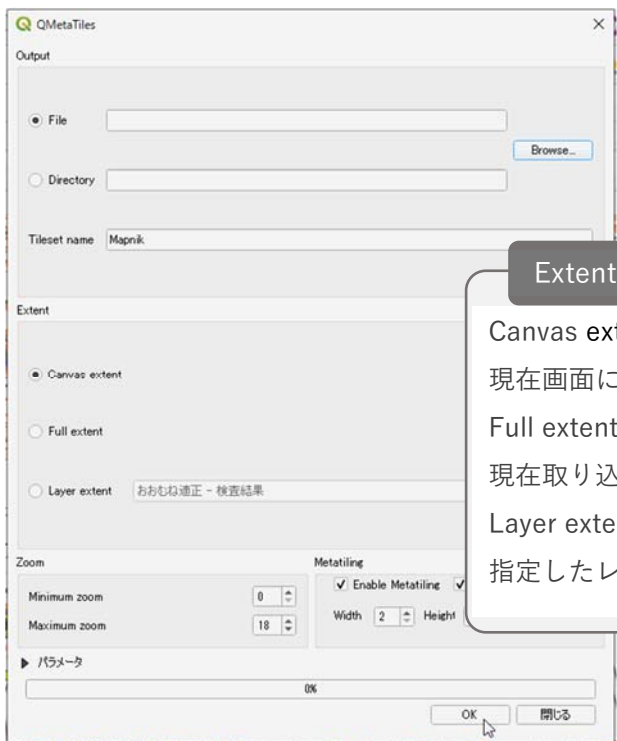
QMetaTiles

Output

File

Browse...

Directory

Tileset name Mapnik

Extent

Canvas extent

Full extent

Layer extent おおむね適正 - 検査結果

Extent

Canvas ext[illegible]

現在画面に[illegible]

Full extent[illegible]

現在取り込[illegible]

Layer exte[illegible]

指定したレ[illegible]

Zoom

Minimum zoom 0

Maximum zoom 18

Metatiling

Enable Metatiling

Width 2 Height

▶ パラメータ

0%

OK 閉じる